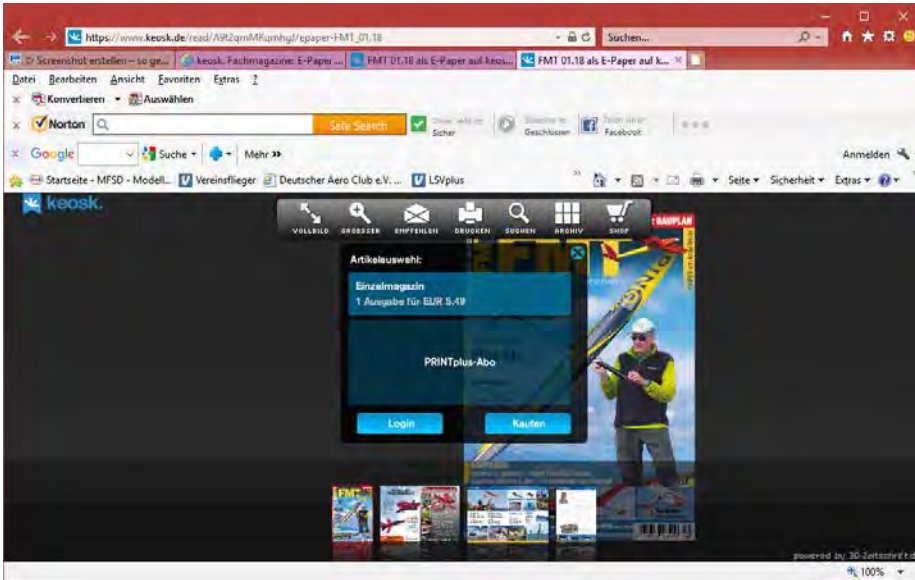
https://www.keosk.de/read/A9t2qmMRumhgl/epaper-FMT_01.18
Suchen...

Screenshot erstellen – so ge... | keosk. Fachmagazine: E-Paper ... | FMT 01.18 als E-Paper auf keos... | FMT 01.18 als E-Paper auf k...

Datei Bearbeiten Ansicht Favoriten Extras ?

Konvertieren Auswählen

Norton Safe Search Sicher Geschlossen Facebook

Google Suche Mehr »
Anmelden

Startseite - MFSD - Modell... Vereinsflieger Deutscher Aero Club e.V. ... LSVplus
Seite Sicherheit Extras

keosk.

VOLLBILD GRÖSSER EMPFEHLEN DRUCKEN SUCHEN ARCHIV SHOP

Artikelauswahl:

Einzelmagazin
1 Ausgabe für EUR 5,49

PRINTplus-Abo

Login
Kaufen

BAUPLAN

powered by 3D-Zeitschrift

100%